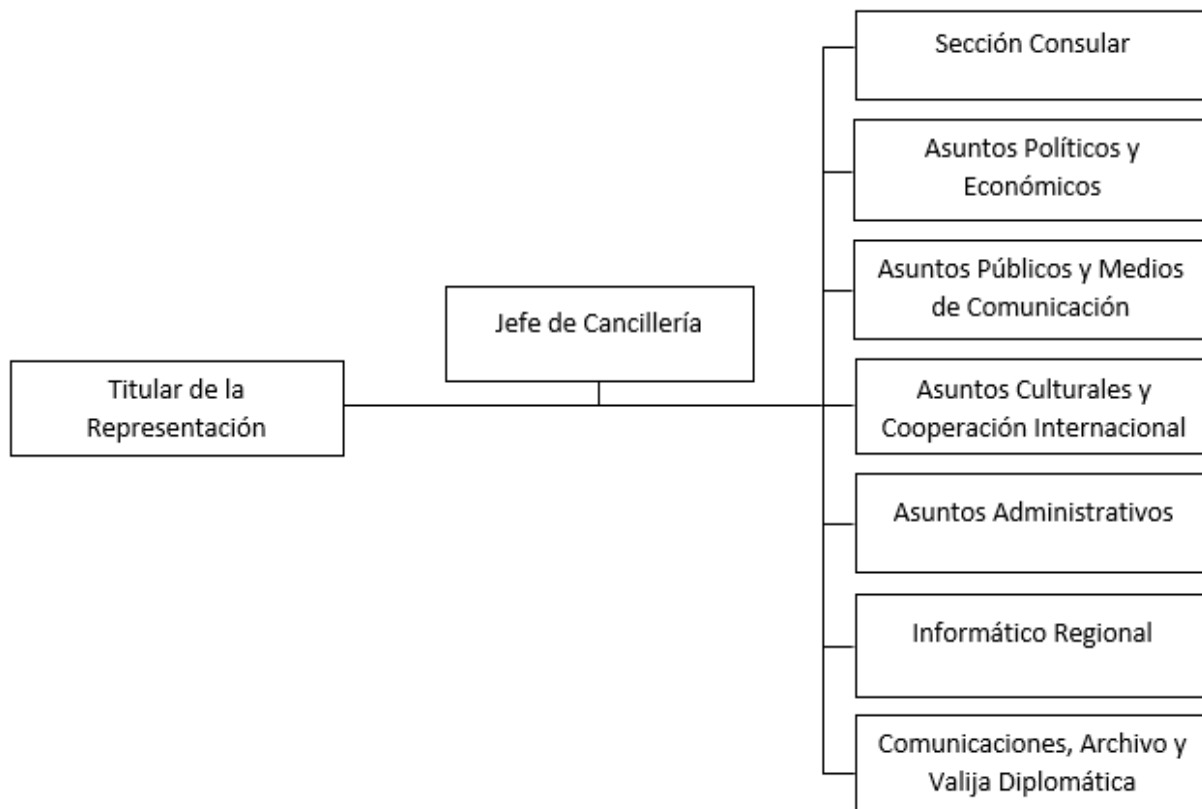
Titular de la Representación

Jefe de Cancillería

Sección Consular

Asuntos Políticos y Económicos

Asuntos Públicos y Medios de Comunicación

Asuntos Culturales y Cooperación Internacional

Asuntos Administrativos

Informático Regional

Comunicaciones, Archivo y Valija Diplomática